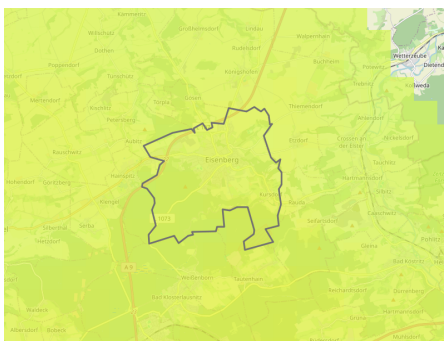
Kommerit
Wilschütz
Großbennewitz
Lindau
Weisenrain
Bothen
Rudelsdorf
Wetterzeube
Preisendorf
Buchheim
Kaltweda
Dessendorf
Tünschütz
Königshofen
Mellendorf
Kischlitz
Törpla
Thiemendorf
Petersberg
Rüdersdorf
Reischweitz
Autleben
Eisenberg
Crossen an der Elster
Nickelsdorf
Schweitz
Hohendorf
Schönberg
Friedmannsdorf
Hartmannsdorf
Trotz
Kursdorf
Krengeln
Saasa
Caaschwitz
Pauls
Seifartsdorf
Silbitz
1075
Herzdorf
Serba
A 9
Gösen
Weißenborn
Bad Köstritz
Tautenhain
Rauschwitz
Caasdorf
Bad Klosterlausnitz
Waldeck
Hermsdorf
Altendorf
Bobeck
Hartmannsdorf